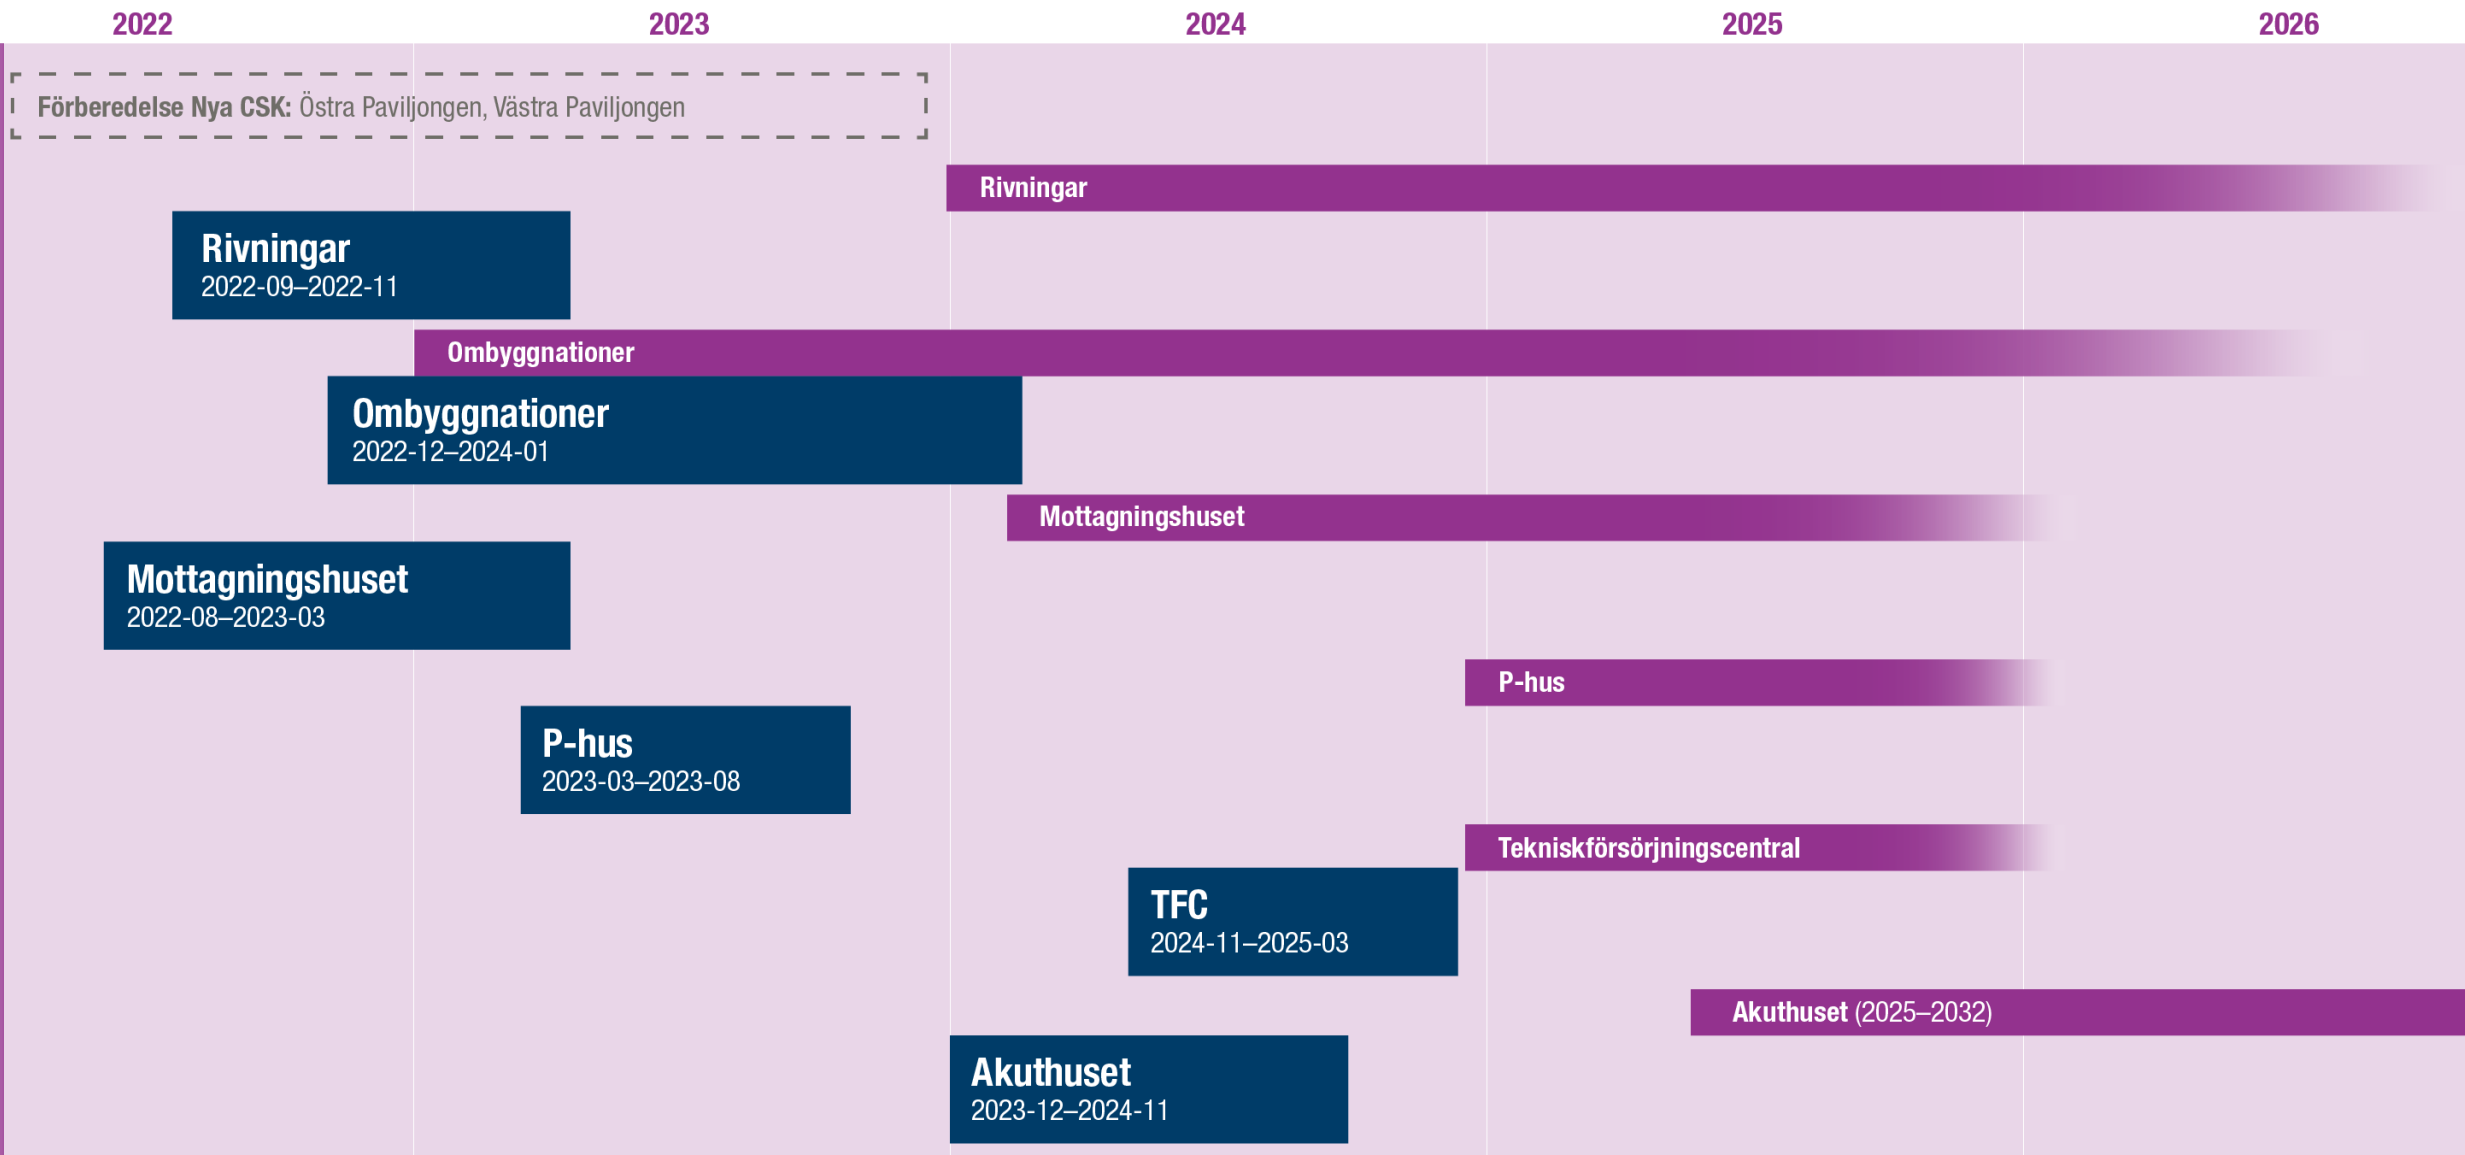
2022 2023 2024 2025 2026

**Förberedelse Nya CSK:** Östra Paviljongen, Västra Paviljongen

Rivningar

Rivningar
2022-09–2022-11

Ombyggnationer

Ombyggnationer
2022-12–2024-01

Mottagningshuset

Mottagningshuset
2022-08–2023-03

P-hus

P-hus
2023-03–2023-08

Teknisk­försörjningscentral

TFC
2024-11–2025-03

Akuthuset (2025–2032)

Akuthuset
2023-12–2024-11